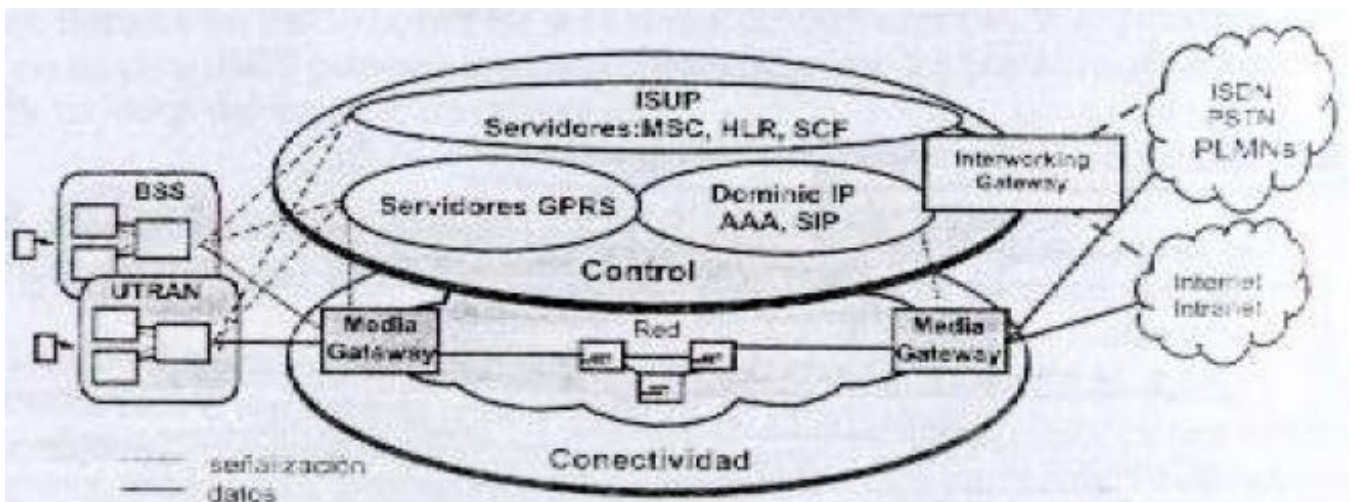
ISUP
Servidores:MSC, HLR, SCF

Interworking Gateway

ISDN
PSTN
PLMNs

BSS

Servidores GPRS

Dominio IP
AAA, SIP

Control

UTRAN

Internet
Intranet

Media Gateway

Red

Media Gateway

Conectividad

señalización
datos